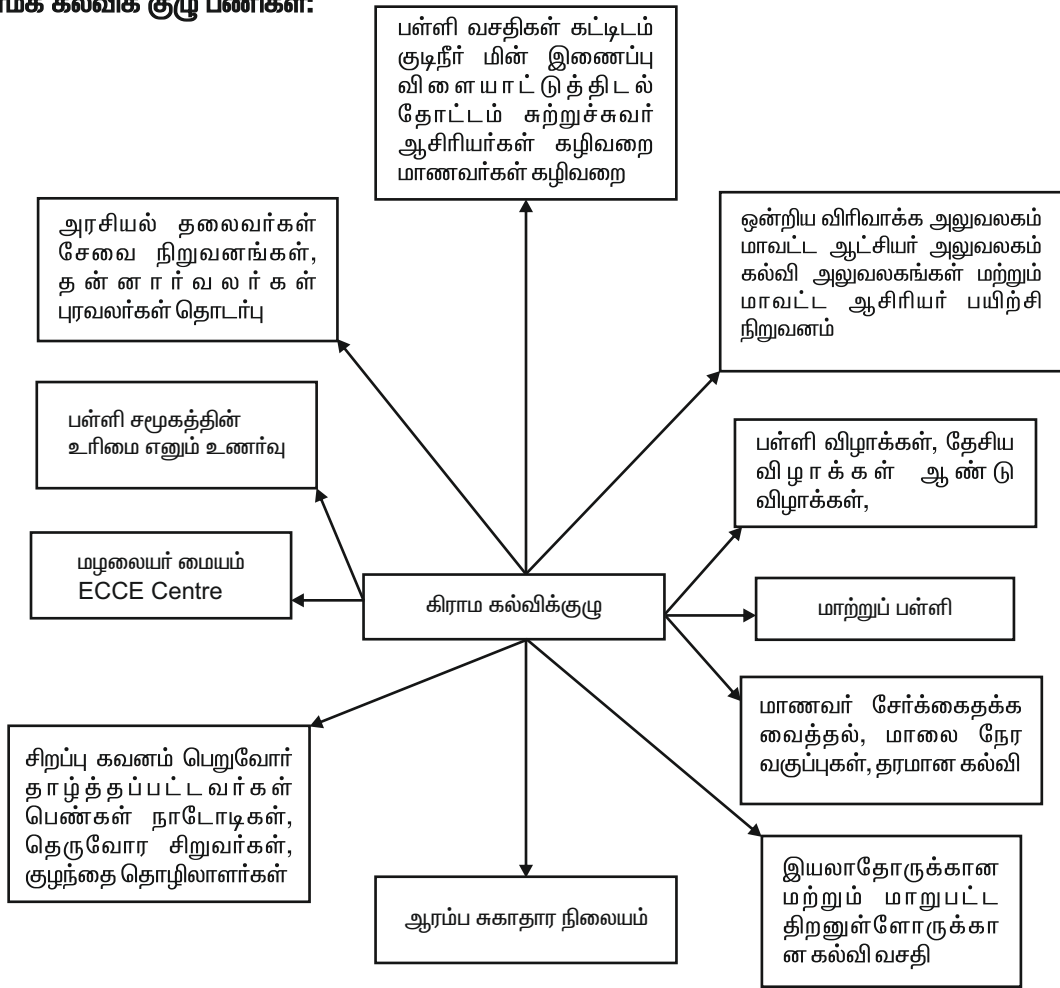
மக கல்விக் குழு பணிகள்:

பள்ளி வசதிகள் கட்டிடம் குடிநீர் மின் இணைப்பு விளையாட்டுத்திடல் தோட்டம் சுற்றுச்சுவர் ஆசிரியர்கள் கழிவறை மாணவர்கள் கழிவறை

அரசியல் தலைவர்கள் சேவை நிறுவனங்கள், தன்னார்வலர்கள் புரவலர்கள் தொடர்பு

ஒன்றிய விரிவாக்க அலுவலகம் மாவட்ட ஆட்சியர் அலுவலகம் கல்வி அலுவலகங்கள் மற்றும் மாவட்ட ஆசிரியர் பயிற்சி நிறுவனம்

பள்ளி சமூகத்தின் உரிமை எனும் உணர்வு

பள்ளி விழாக்கள், தேசிய விழாக்கள் ஆண்டு விழாக்கள்,

மழலையர் மையம் ECCE Centre

கிராம கல்விக்குழு

மாற்றுப் பள்ளி

மாணவர் சேர்க்கைதக்க வைத்தல், மாலை நேர வகுப்புகள், தரமான கல்வி

சிறப்பு கவனம் பெறுவோர் தாழ்த்தப்பட்டவர்கள் பெண்கள் நாடோடிகள், தெருவோர சிறுவர்கள், குழந்தை தொழிலாளர்கள்

ஆரம்ப சுகாதார நிலையம்

இயலாதோருக்கான மற்றும் மாறுபட்ட திறனுள்ளோருக்கான கல்வி வசதி